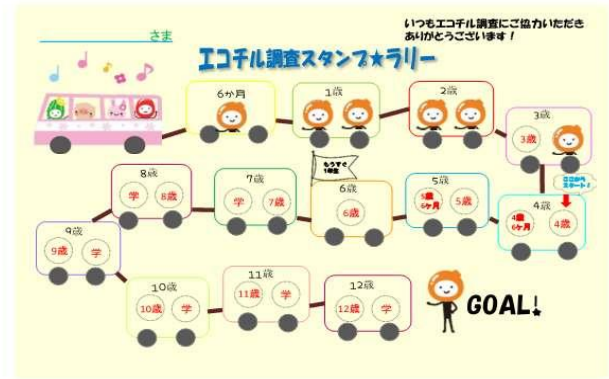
さま

エコチル調査スタンプ★ラリー

いつもエコチル調査にご協力いただき
ありがとうございます！

6か月

1歳

2歳

3歳
3歳

ここから
スタート！

4歳
4歳
6か月
4歳

5歳
5歳
6か月
5歳

6歳
6歳

もうすぐ
1年生

7歳
学
7歳

8歳
学
8歳

9歳
9歳
学

10歳
10歳
学

11歳
11歳
学

12歳
12歳
学

GOAL!